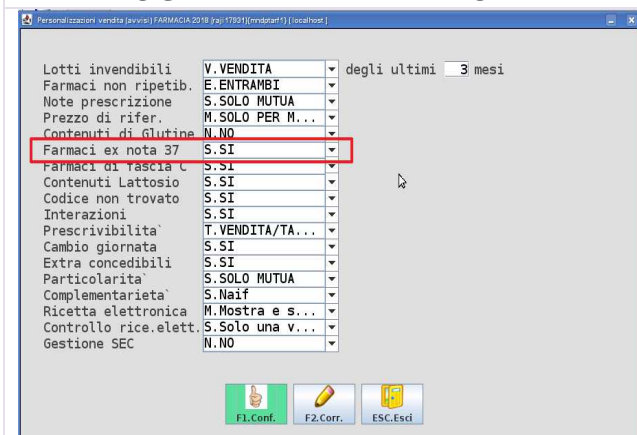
Personalizzazioni vendita [avvisi] | FARMACIA 2018 [raji17931](mndptarf1) [localhost]

| | | |
|---|---|---|
| Lotti invendibili | V.VENDITA | degli ultimi 3 mesi |
| Farmaci non ripetib. | E.ENTRAMBI | |
| Note prescrizione | S.SOLO MUTUA | |
| Prezzo di rifer. | M.SOLO PER M... | |
| Contenuti di Glutine | N.NO | |
| Farmaci ex nota 37 | S.SI | |
| Farmaci di fascia C | S.SI | |
| Contenuti Lattosio | S.SI | |
| Codice non trovato | S.SI | |
| Interazioni | S.SI | |
| Prescrivibilita` | T.VENDITA/TA... | |
| Cambio giornata | S.SI | |
| Extra concedibili | S.SI | |
| Particolarita` | S.SOLO MUTUA | |
| Complementarieta` | S.Naif | |
| Ricetta elettronica | M.Mostra e s... | |
| Controllo rice.elett. | S.Solo una v... | |
| Gestione SEC | N.NO | |

F1.Conf. F2.Corr. ESC.Esci